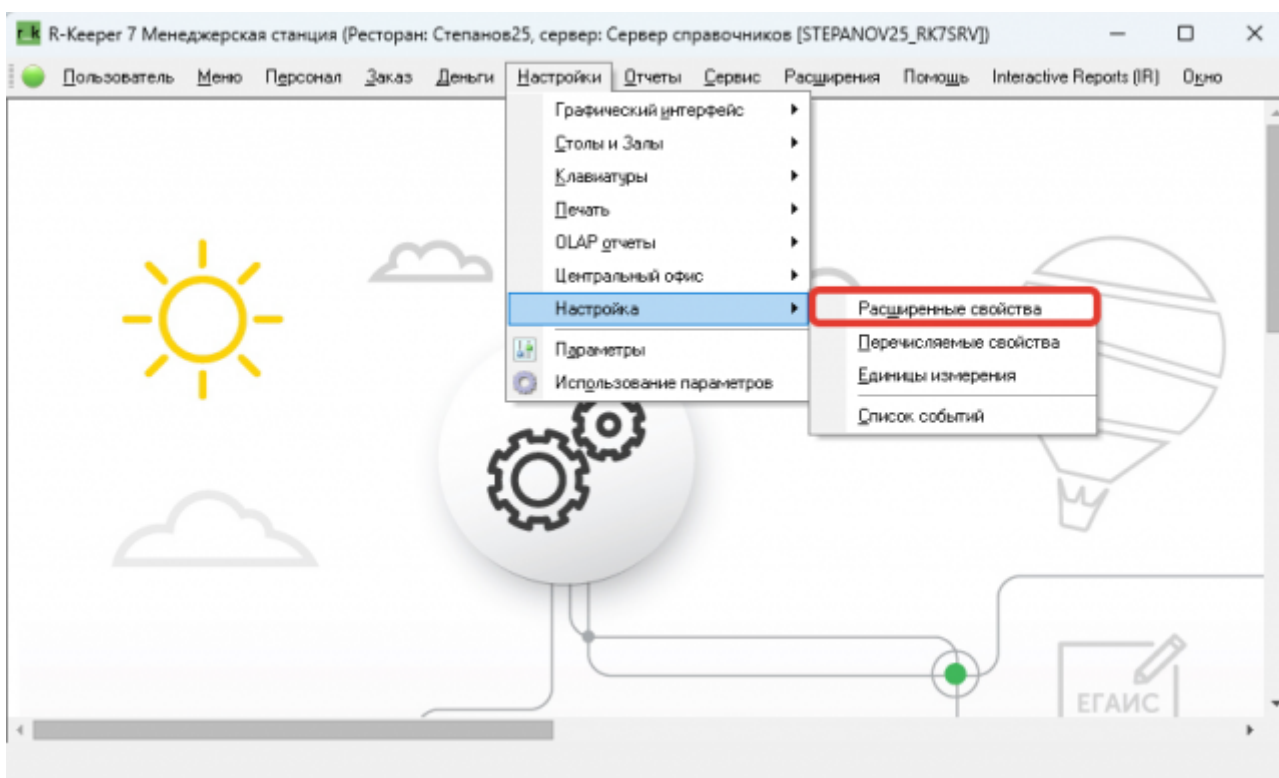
r_k R-Keeper 7 Менеджерская станция (Ресторан: Степанов25, сервер: Сервер справочников [STEPANOV25_RK7SRV])

Пользователь Меню Персонал Заказ Деньги Настройки Отчеты Сервис Расширения Помощь Interactive Reports (IR) Окно

Графический интерфейс
Столы и Залы
Клавиатуры
Печать
OLAP отчеты
Центральный офис
Настройка
Параметры
Использование параметров

Расширенные свойства
Перечисляемые свойства
Единицы измерения
Список событий

ЕГАИС